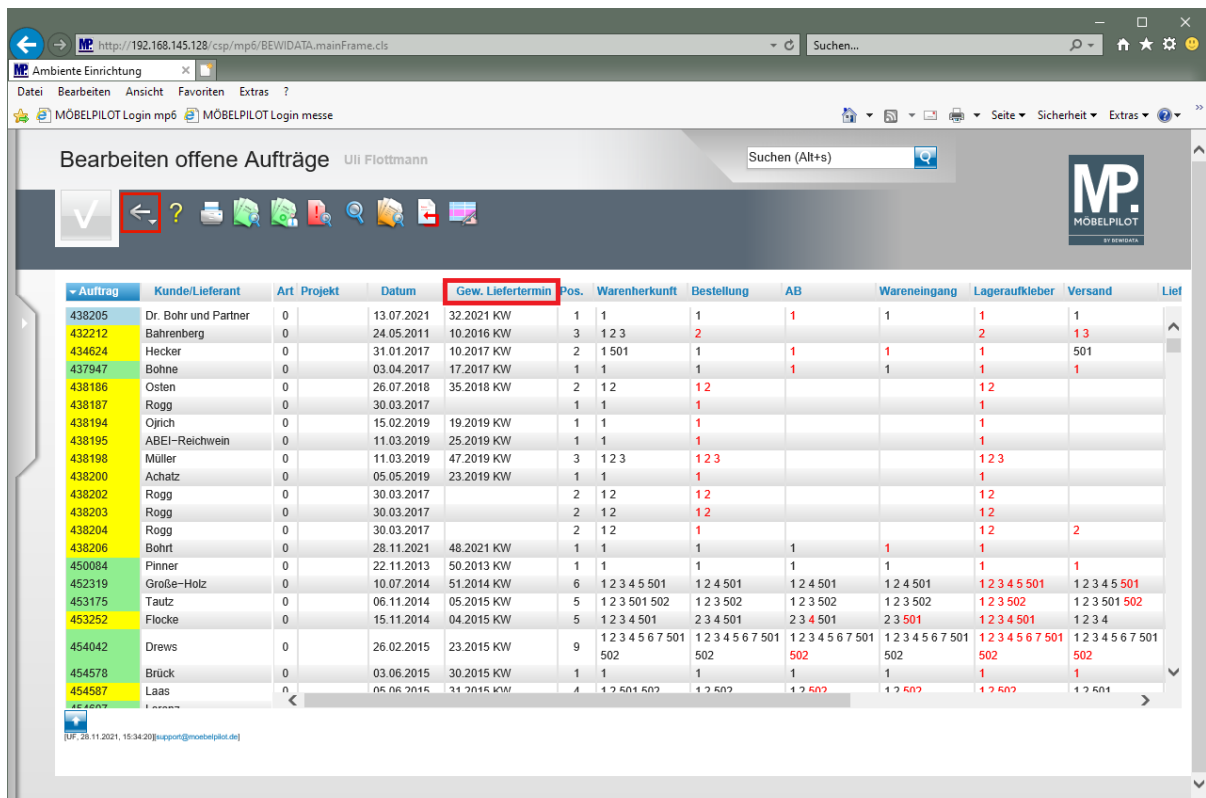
http://192.168.145.128/csp/mp6/BEWIDATA.mainFrame.cls
Suchen...
Ambiente Einrichtung
Datei Bearbeiten Ansicht Favoriten Extras ?
MÖBELPILOT Login mp6 MÖBELPILOT Login messe
Seite Sicherheit Extras

Bearbeiten offene Aufträge Uli Flottmann
Suchen (Alt+s)
MP. MÖBELPILOT BY BEWIDATA

| Auftrag | Kunde/Lieferant | Art | Projekt | Datum | Gew. Liefertermin | Pos. | Warenherkunft | Bestellung | AB | Wareneingang | Lageraufkleber | Versand | Lief |
|---|---|---|---|---|---|---|---|---|---|---|---|---|---|
| 438205 | Dr. Bohr und Partner | 0 | | 13.07.2021 | 32.2021 KW | 1 | 1 | 1 | 1 | 1 | 1 | 1 | |
| 432212 | Bahrenberg | 0 | | 24.05.2011 | 10.2016 KW | 3 | 1 2 3 | 2 | | | 2 | 1 3 | |
| 434624 | Hecker | 0 | | 31.01.2017 | 10.2017 KW | 2 | 1 501 | 1 | 1 | 1 | 1 | 501 | |
| 437947 | Bohne | 0 | | 03.04.2017 | 17.2017 KW | 1 | 1 | 1 | 1 | 1 | 1 | 1 | |
| 438186 | Osten | 0 | | 26.07.2018 | 35.2018 KW | 2 | 1 2 | 1 2 | | | 1 2 | | |
| 438187 | Rogg | 0 | | 30.03.2017 | | 1 | 1 | 1 | | | 1 | | |
| 438194 | Ojrich | 0 | | 15.02.2019 | 19.2019 KW | 1 | 1 | 1 | | | 1 | | |
| 438195 | ABEI-Reichwein | 0 | | 11.03.2019 | 25.2019 KW | 1 | 1 | 1 | | | 1 | | |
| 438198 | Müller | 0 | | 11.03.2019 | 47.2019 KW | 3 | 1 2 3 | 1 2 3 | | | 1 2 3 | | |
| 438200 | Achatz | 0 | | 05.05.2019 | 23.2019 KW | 1 | 1 | 1 | | | 1 | | |
| 438202 | Rogg | 0 | | 30.03.2017 | | 2 | 1 2 | 1 2 | | | 1 2 | | |
| 438203 | Rogg | 0 | | 30.03.2017 | | 2 | 1 2 | 1 2 | | | 1 2 | | |
| 438204 | Rogg | 0 | | 30.03.2017 | | 2 | 1 2 | 1 | | | 1 2 | 2 | |
| 438206 | Bohrt | 0 | | 28.11.2021 | 48.2021 KW | 1 | 1 | 1 | 1 | 1 | 1 | | |
| 450084 | Pinner | 0 | | 22.11.2013 | 50.2013 KW | 1 | 1 | 1 | 1 | 1 | 1 | 1 | |
| 452319 | Große-Holz | 0 | | 10.07.2014 | 51.2014 KW | 6 | 1 2 3 4 5 501 | 1 2 4 501 | 1 2 4 501 | 1 2 4 501 | 1 2 3 4 5 501 | 1 2 3 4 5 501 | |
| 453175 | Tautz | 0 | | 06.11.2014 | 05.2015 KW | 5 | 1 2 3 501 502 | 1 2 3 502 | 1 2 3 502 | 1 2 3 502 | 1 2 3 502 | 1 2 3 501 502 | |
| 453252 | Flocke | 0 | | 15.11.2014 | 04.2015 KW | 5 | 1 2 3 4 501 | 2 3 4 501 | 2 3 4 501 | 2 3 501 | 1 2 3 4 501 | 1 2 3 4 | |
| 454042 | Drews | 0 | | 26.02.2015 | 23.2015 KW | 9 | 1 2 3 4 5 6 7 501 502 | 1 2 3 4 5 6 7 501 502 | 1 2 3 4 5 6 7 501 502 | 1 2 3 4 5 6 7 501 502 | 1 2 3 4 5 6 7 501 502 | 1 2 3 4 5 6 7 501 502 | |
| 454578 | Brück | 0 | | 03.06.2015 | 30.2015 KW | 1 | 1 | 1 | 1 | 1 | 1 | 1 | |
| 454587 | Laas | 0 | | 05.06.2015 | 31.2015 KW | 4 | 1 2 501 502 | 1 2 502 | 1 2 502 | 1 2 502 | 1 2 502 | 1 2 501 | |

[UF, 28.11.2021, 15:34:20][support@moebelpilot.de]